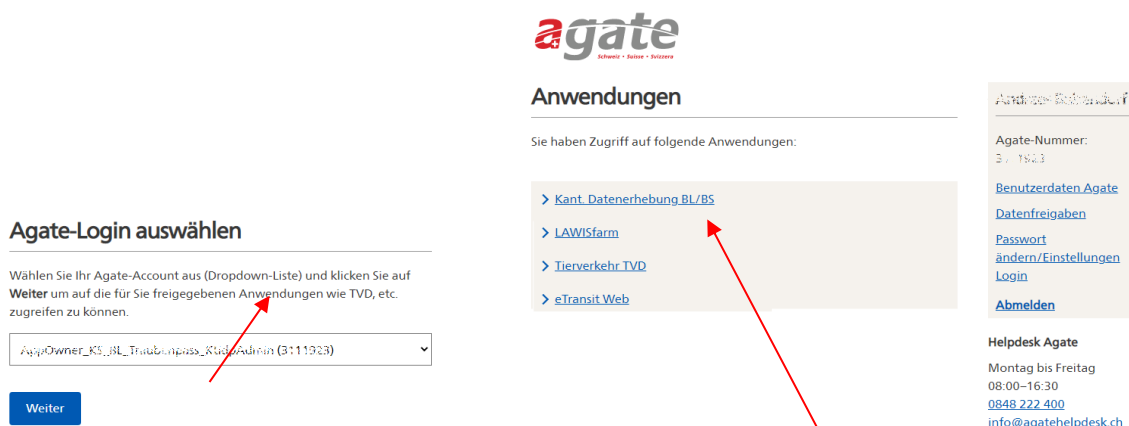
agate
Schweiz • Suisse • Svizzera

Anwendungen

Sie haben Zugriff auf folgende Anwendungen:

Kant. Datenerhebung BL/BS
LAWISfarm
Tierverkehr TVD
eTransit Web

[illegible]

Agate-Nummer:
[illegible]

Benutzerdaten Agate
Datenfreigaben
Passwort ändern/Einstellungen Login
Abmelden

Helpdesk Agate
Montag bis Freitag
08:00–16:30
0848 222 400
info@agatehelpdesk.ch

Agate-Login auswählen

Wählen Sie Ihr Agate-Account aus (Dropdown-Liste) und klicken Sie auf **Weiter** um auf die für Sie freigegebenen Anwendungen wie TVD, etc. zugreifen zu können.

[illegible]

Weiter